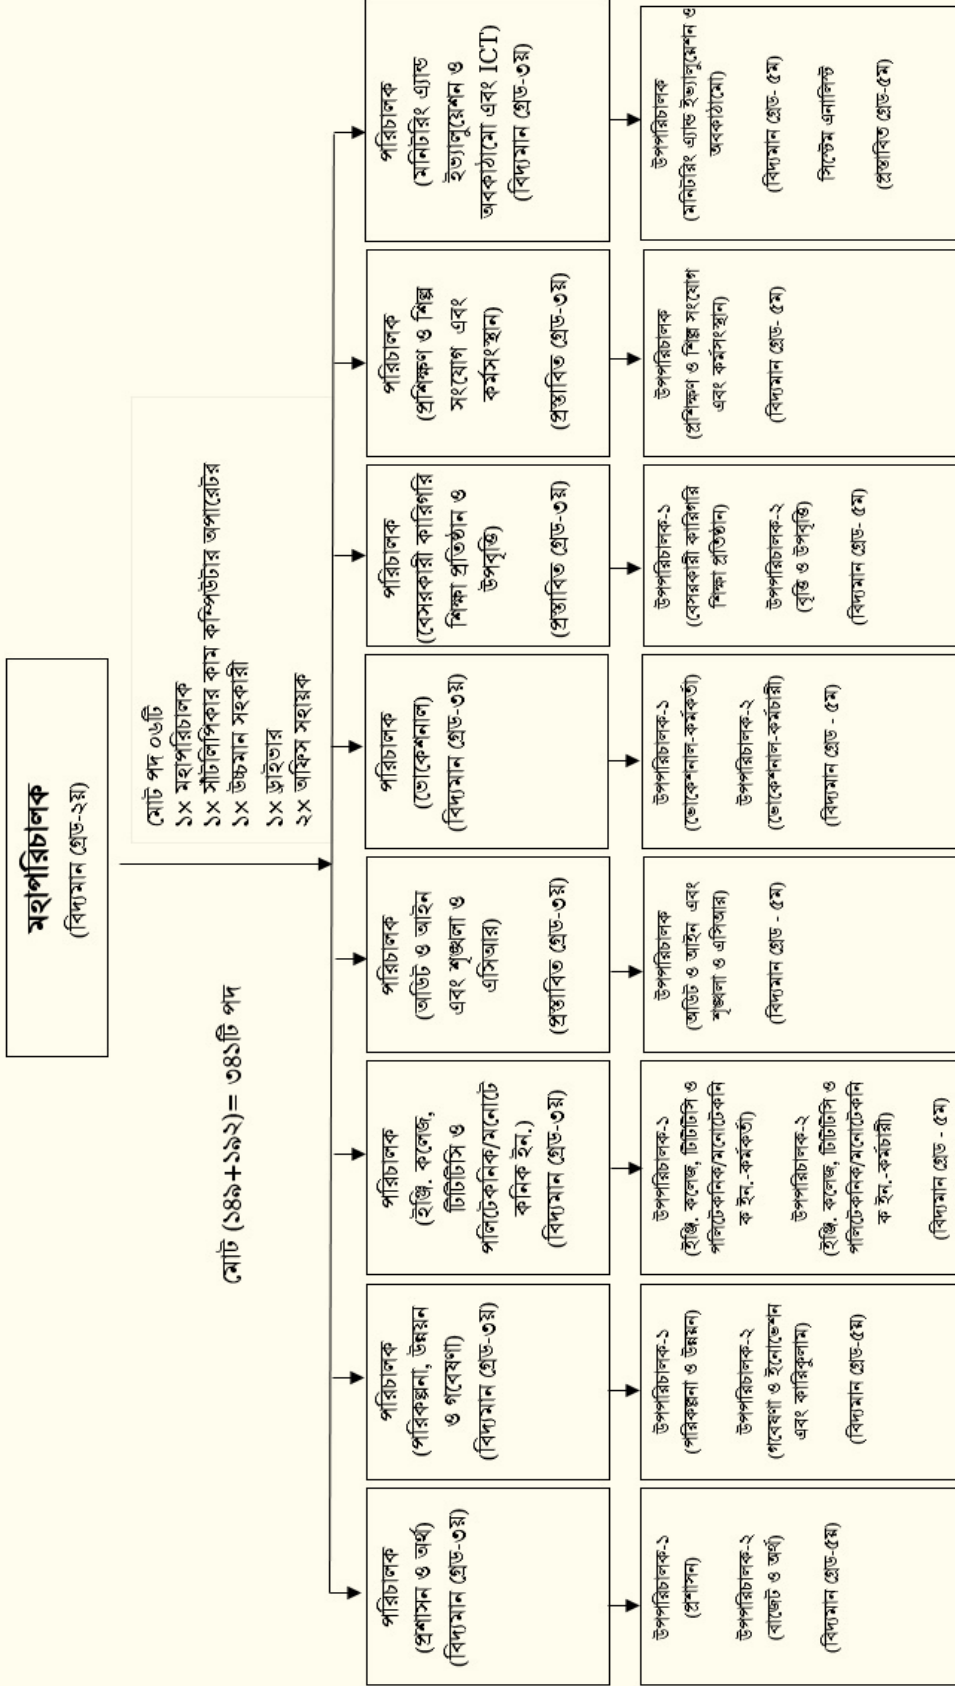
মহাপরিচালক
(বিদ্যমান গ্রেড-২য়)

মোট (১৪৯+১৯২)= ৩৪১টি পদ

মোট পদ ০৬টি
১× মহাপরিচালক
১× সাঁটলিপিকার কাম কম্পিউটার অপারেটর
১× উচ্চমান সহকারী
১× ড্রাইভার
২× অফিস সহায়ক

পরিচালক
(প্রশাসন ও অর্থ)
(বিদ্যমান গ্রেড-৩য়)

পরিচালক
(পরিকল্পনা, উন্নয়ন ও গবেষণা)
(বিদ্যমান গ্রেড-৩য়)

পরিচালক
(ইঞ্জি. কলেজ, টিটিসি ও পলিটেকনিক/মনোটেকনিক ইন.)
(বিদ্যমান গ্রেড-৩য়)

পরিচালক
(অডিট ও আইন এবং শৃঙ্খলা ও এপিআর)
(প্রস্তাবিত গ্রেড-৩য়)

পরিচালক
(ভোকেশনাল)
(বিদ্যমান গ্রেড-৩য়)

পরিচালক
(বেসরকারী কারিগরি শিক্ষা প্রতিষ্ঠান ও উপবৃত্তি)
(প্রস্তাবিত গ্রেড-৩য়)

পরিচালক
(প্রশিক্ষণ ও শিল্প সংযোগ এবং কর্মসংস্থান)
(প্রস্তাবিত গ্রেড-৩য়)

পরিচালক
(মনিটরিং এ্যান্ড ইভ্যালুয়েশন ও অবকাঠামো এবং ICT)
(বিদ্যমান গ্রেড-৩য়)

উপপরিচালক-১
(প্রশাসন)
উপপরিচালক-২
(বাজেট ও অর্থ)
(বিদ্যমান গ্রেড-৫ম)

উপপরিচালক-১
(পরিকল্পনা ও উন্নয়ন)
উপপরিচালক-২
(গবেষণা ও ইনোভেশন এবং কারিকুলাম)
(বিদ্যমান গ্রেড-৫ম)

উপপরিচালক-১
(ইঞ্জি. কলেজ, টিটিসি ও পলিটেকনিক/মনোটেকনিক ইন.-কর্মকর্তা)
উপপরিচালক-২
(ইঞ্জি. কলেজ, টিটিসি ও পলিটেকনিক/মনোটেকনিক ইন.-কর্মচারী)
(বিদ্যমান গ্রেড - ৫ম)

উপপরিচালক
(অডিট ও আইন এবং শৃঙ্খলা ও এপিআর)
(বিদ্যমান গ্রেড - ৫ম)

উপপরিচালক-১
(ভোকেশনাল-কর্মকর্তা)
উপপরিচালক-২
(ভোকেশনাল-কর্মচারী)
(বিদ্যমান গ্রেড - ৫ম)

উপপরিচালক-১
(বেসরকারী কারিগরি শিক্ষা প্রতিষ্ঠান)
উপপরিচালক-২
(বৃত্তি ও উপবৃত্তি)
(বিদ্যমান গ্রেড- ৫ম)

উপপরিচালক
(প্রশিক্ষণ ও শিল্প সংযোগ এবং কর্মসংস্থান)
(বিদ্যমান গ্রেড- ৫ম)

উপপরিচালক
(মনিটরিং এ্যান্ড ইভ্যালুয়েশন ও অবকাঠামো)
(বিদ্যমান গ্রেড- ৫ম)
সিস্টেম এনালিস্ট
(প্রস্তাবিত গ্রেড-৫ম)